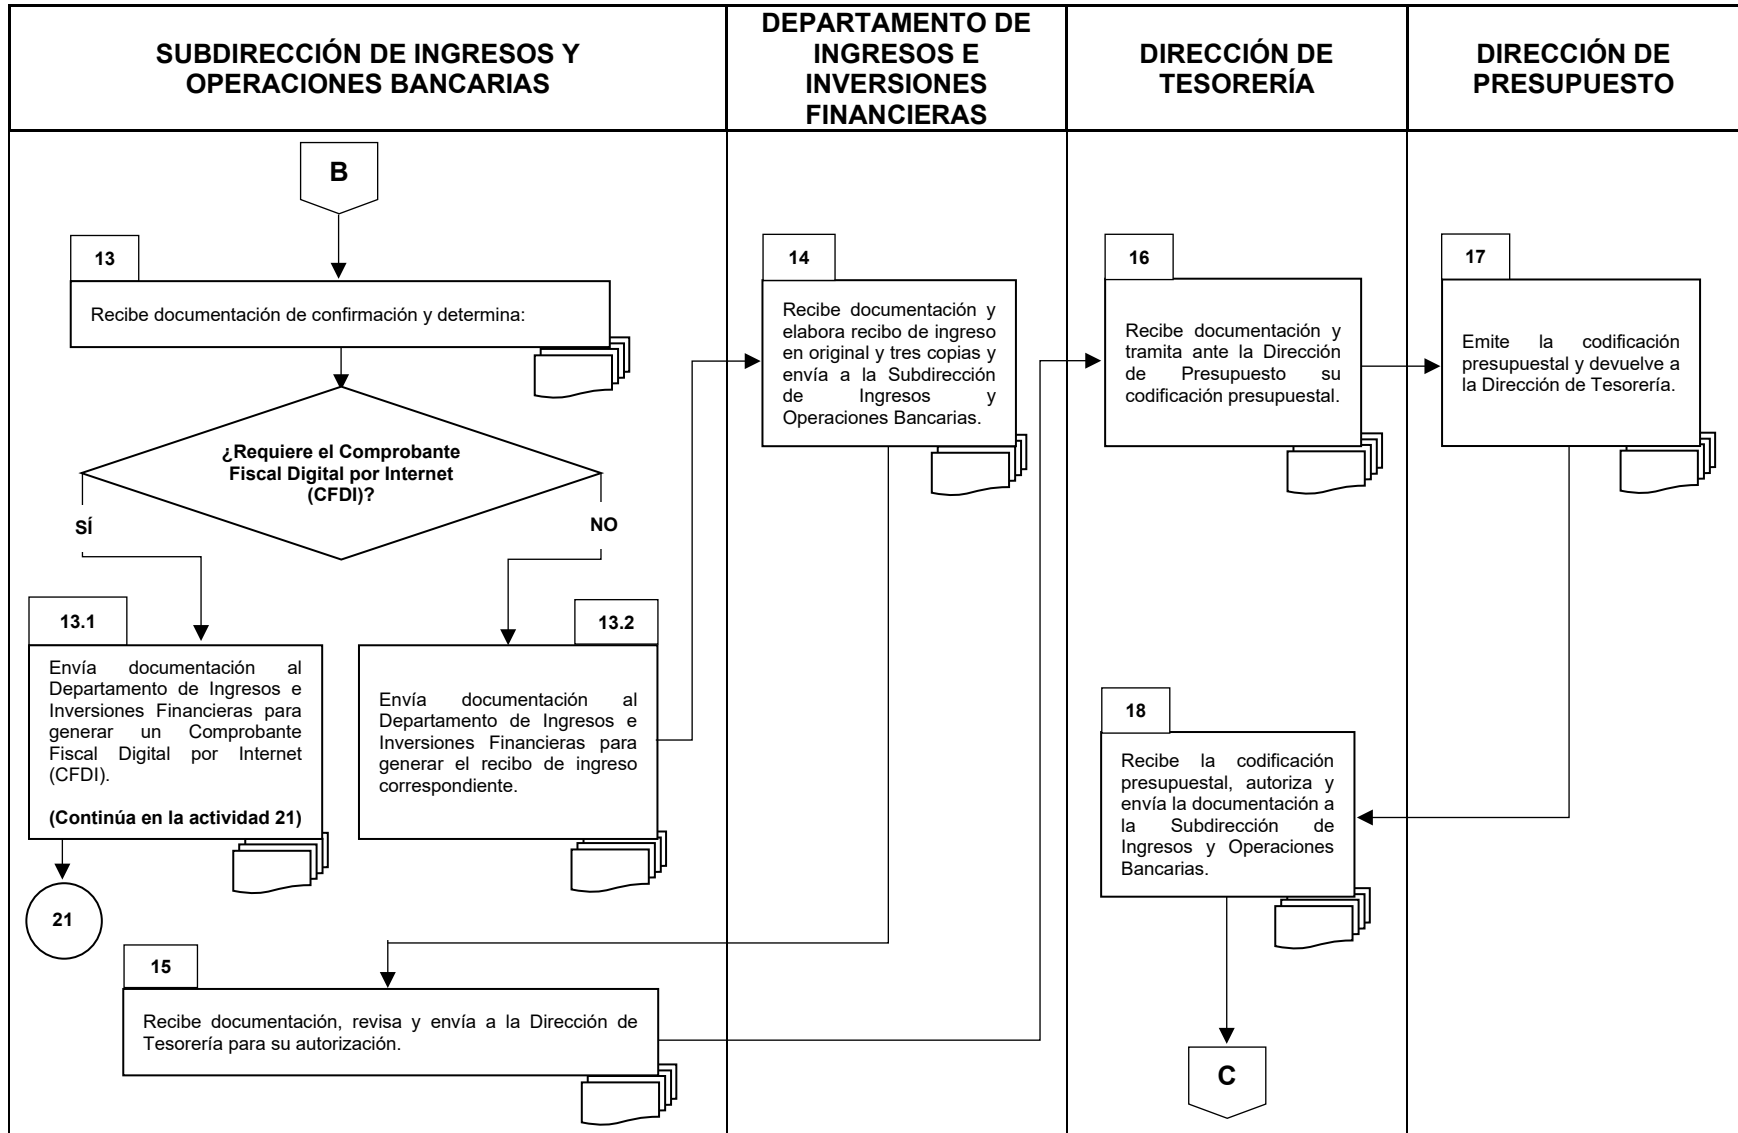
| SUBDIRECCIÓN DE INGRESOS Y OPERACIONES BANCARIAS | DEPARTAMENTO DE INGRESOS E INVERSIONES FINANCIERAS | DIRECCIÓN DE TESORERÍA | DIRECCIÓN DE PRESUPUESTO |
|---|---|---|---|

B

13

Recibe documentación de confirmación y determina:

¿Requiere el Comprobante Fiscal Digital por Internet (CFDI)?

SÍ

NO

13.1

Envía documentación al Departamento de Ingresos e Inversiones Financieras para generar un Comprobante Fiscal Digital por Internet (CFDI).

(Continúa en la actividad 21)

21

13.2

Envía documentación al Departamento de Ingresos e Inversiones Financieras para generar el recibo de ingreso correspondiente.

14

Recibe documentación y elabora recibo de ingreso en original y tres copias y envía a la Subdirección de Ingresos y Operaciones Bancarias.

15

Recibe documentación, revisa y envía a la Dirección de Tesorería para su autorización.

16

Recibe documentación y tramita ante la Dirección de Presupuesto su codificación presupuestal.

17

Emite la codificación presupuestal y devuelve a la Dirección de Tesorería.

18

Recibe la codificación presupuestal, autoriza y envía la documentación a la Subdirección de Ingresos y Operaciones Bancarias.

C